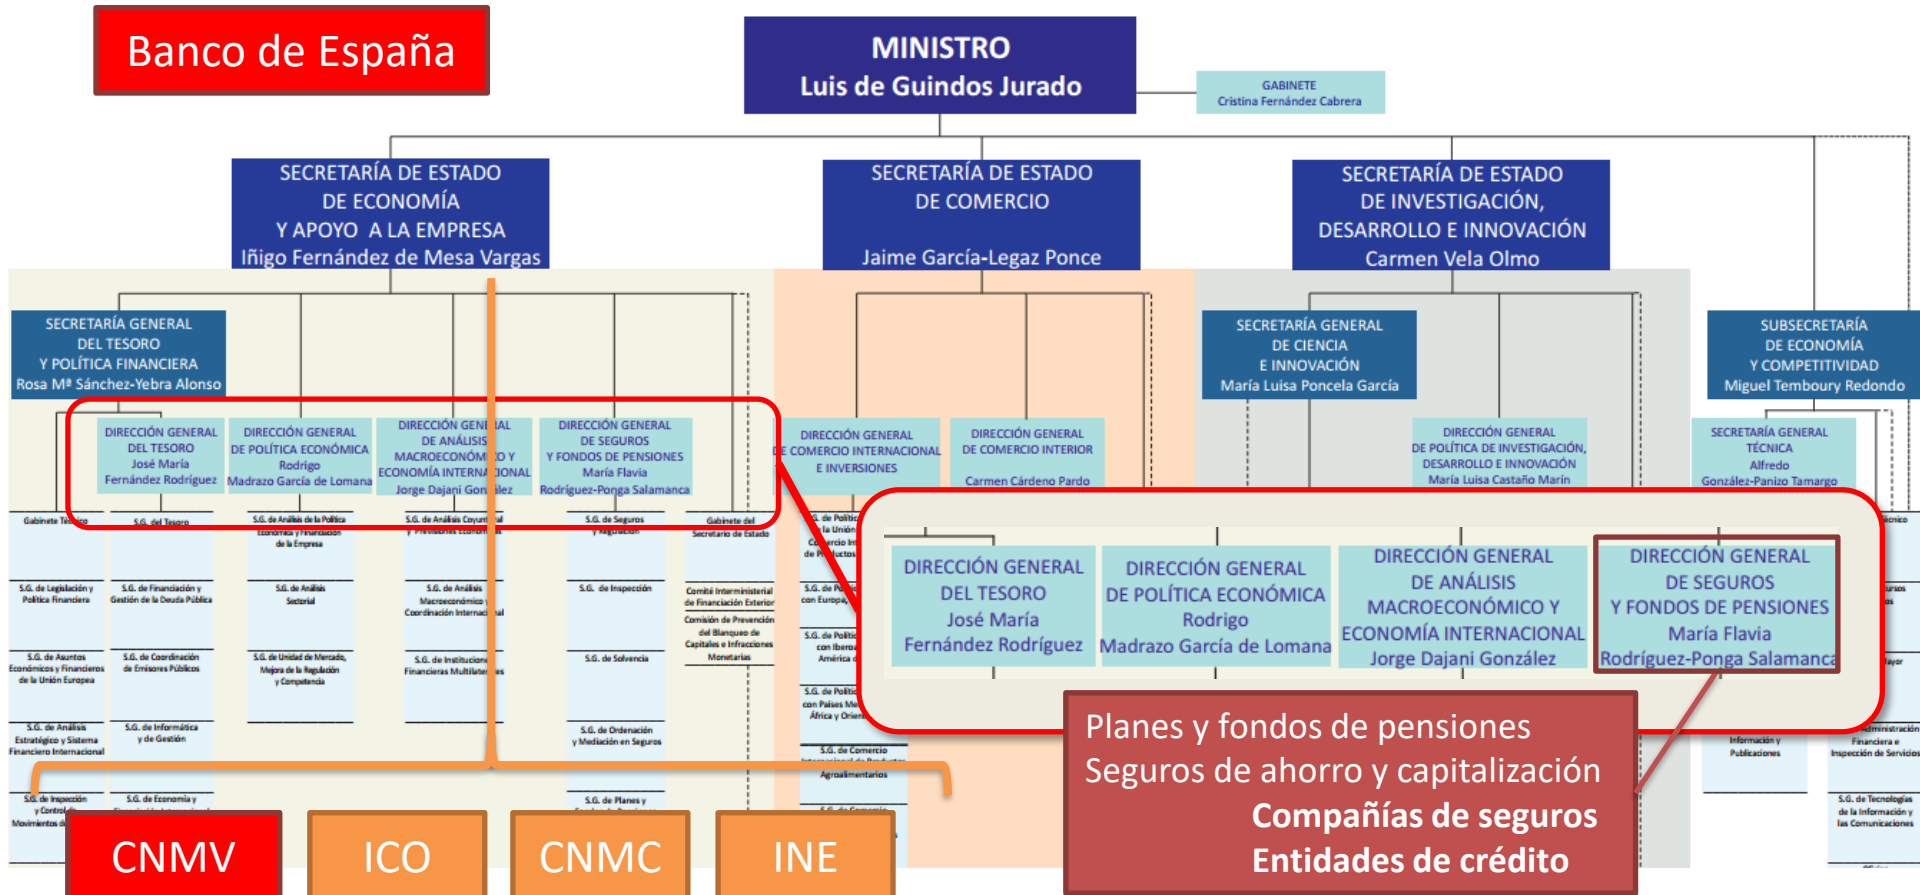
Banco de España

MINISTRO
Luis de Guindos Jurado

GABINETE
Cristina Fernández Cabrera

SECRETARÍA DE ESTADO DE ECONOMÍA Y APOYO A LA EMPRESA
Iñigo Fernández de Mesa Vargas

SECRETARÍA DE ESTADO DE COMERCIO
Jaime García-Legaz Ponce

SECRETARÍA DE ESTADO DE INVESTIGACIÓN, DESARROLLO E INNOVACIÓN
Carmen Vela Olmo

SECRETARÍA GENERAL DEL TESORO Y POLÍTICA FINANCIERA
Rosa Mª Sánchez-Yebra Alonso

SECRETARÍA GENERAL DE CIENCIA E INNOVACIÓN
María Luisa Poncela García

SUBSECRETARÍA DE ECONOMÍA Y COMPETITIVIDAD
Miguel Temboury Redondo

DIRECCIÓN GENERAL DEL TESORO
José María Fernández Rodríguez

DIRECCIÓN GENERAL DE POLÍTICA ECONÓMICA
Rodrigo Madrazo García de Lomana

DIRECCIÓN GENERAL DE ANÁLISIS MACROECONÓMICO Y ECONOMÍA INTERNACIONAL
Jorge Dajani González

DIRECCIÓN GENERAL DE SEGUROS Y FONDOS DE PENSIONES
María Flavia Rodríguez-Ponga Salamanca

DIRECCIÓN GENERAL DE COMERCIO INTERNACIONAL E INVERSIONES

DIRECCIÓN GENERAL DE COMERCIO INTERIOR
Carmen Cárdeno Pardo

DIRECCIÓN GENERAL DE POLÍTICA DE INVESTIGACIÓN, DESARROLLO E INNOVACIÓN
María Luisa Castaño Marín

SECRETARÍA GENERAL TÉCNICA
Alfredo González-Panizo Tamargo

Gabinete Técnico
S.G. del Tesoro
S.G. de Análisis de la Política Económica y Financiación de la Empresa
S.G. de Análisis Coyuntural y Previsiones Económicas
S.G. de Seguros y Regulación
Gabinete del Secretario de Estado
S.G. de Legislación y Política Financiera
S.G. de Financiación y Gestión de la Deuda Pública
S.G. de Análisis Sectorial
S.G. de Análisis Macroeconómico y Coordinación Internacional
S.G. de Inspección
Comité Interministerial de Financiación Exterior
Comisión de Prevención del Blanqueo de Capitales e Infracciones Monetarias
S.G. de Asuntos Económicos y Financieros de la Unión Europea
S.G. de Coordinación de Emisores Públicos
S.G. de Unidad de Mercado, Mejora de la Regulación y Competencia
S.G. de Instituciones Financieras Multilaterales
S.G. de Solvencia
S.G. de Análisis Estratégico y Sistema Financiero Internacional
S.G. de Informática y de Gestión
S.G. de Ordenación y Mediación en Seguros
S.G. de Inspección y Control de Movimientos de Capitales
S.G. de Economía y
S.G. de Planes y
S.G. de Comercio Internacional de Productos Agroalimentarios
S.G. de Comercio
Información y Publicaciones
Administración Financiera e Inspección de Servicios
S.G. de Tecnologías de la Información y las Comunicaciones

Planes y fondos de pensiones
Seguros de ahorro y capitalización
Compañías de seguros
Entidades de crédito

CNMV
ICO
CNMC
INE